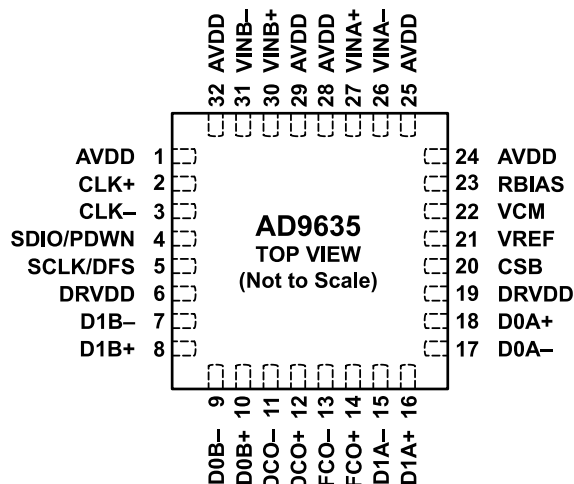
32 AVDD
31 VINB–
30 VINB+
29 AVDD
28 AVDD
27 VINA+
26 VINA–
25 AVDD

AVDD 1
CLK+ 2
CLK– 3
SDIO/PDWN 4
SCLK/DFS 5
DRVDD 6
D1B– 7
D1B+ 8

AD9635
TOP VIEW
(Not to Scale)

24 AVDD
23 RBIAS
22 VCM
21 VREF
20 CSB
19 DRVDD
18 D0A+
17 D0A–

9 D0B–
10 D0B+
11 DCO–
12 DCO+
13 FCO–
14 FCO+
15 D1A–
16 D1A+